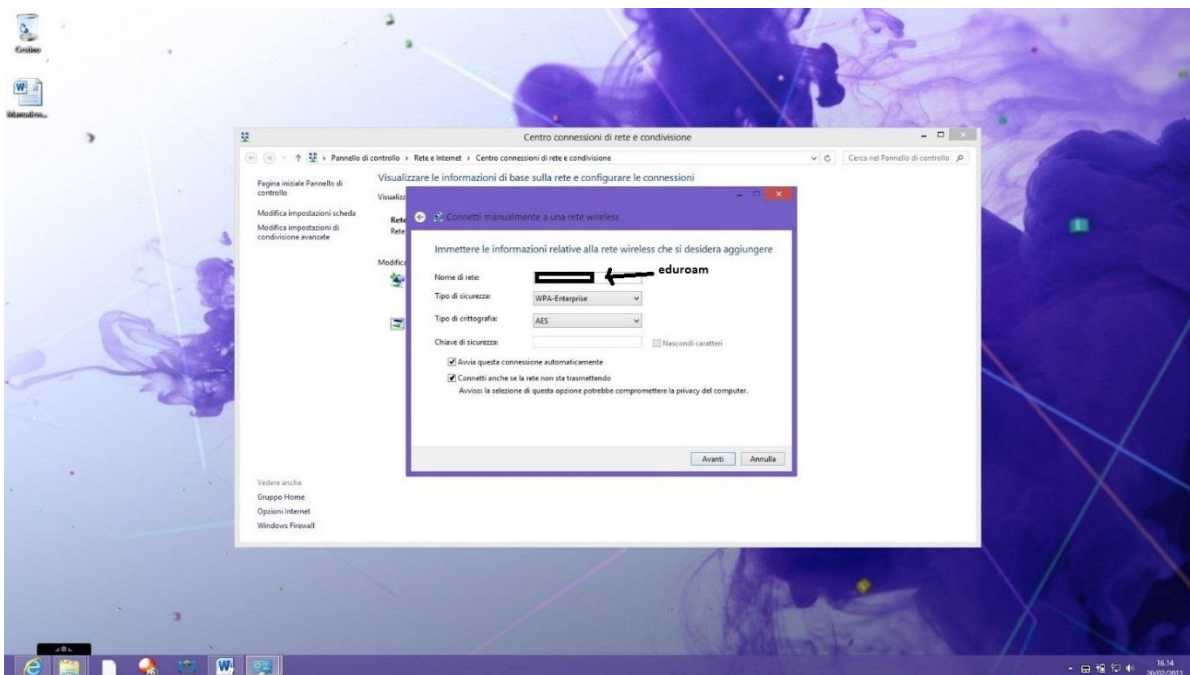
Cestino

Manuale...

Centro connessioni di rete e condivisione

Pannello di controllo › Rete e Internet › Centro connessioni di rete e condivisione

Cerca nel Pannello di controllo

Pagina iniziale Pannello di controllo

Modifica impostazioni scheda

Modifica impostazioni di condivisione avanzate

Visualizzare le informazioni di base sulla rete e configurare le connessioni

Visualizz

Rete

Rete

Modific

Connetti manualmente a una rete wireless

Immettere le informazioni relative alla rete wireless che si desidera aggiungere

Nome di rete:

eduroam

Tipo di sicurezza: WPA-Enterprise

Tipo di crittografia: AES

Chiave di sicurezza:

Nascondi caratteri

Avvia questa connessione automaticamente

Connetti anche se la rete non sta trasmettendo

Avviso: la selezione di questa opzione potrebbe compromettere la privacy del computer.

Avanti

Annulla

Vedere anche

Gruppo Home

Opzioni Internet

Windows Firewall

16.14

20/02/2013